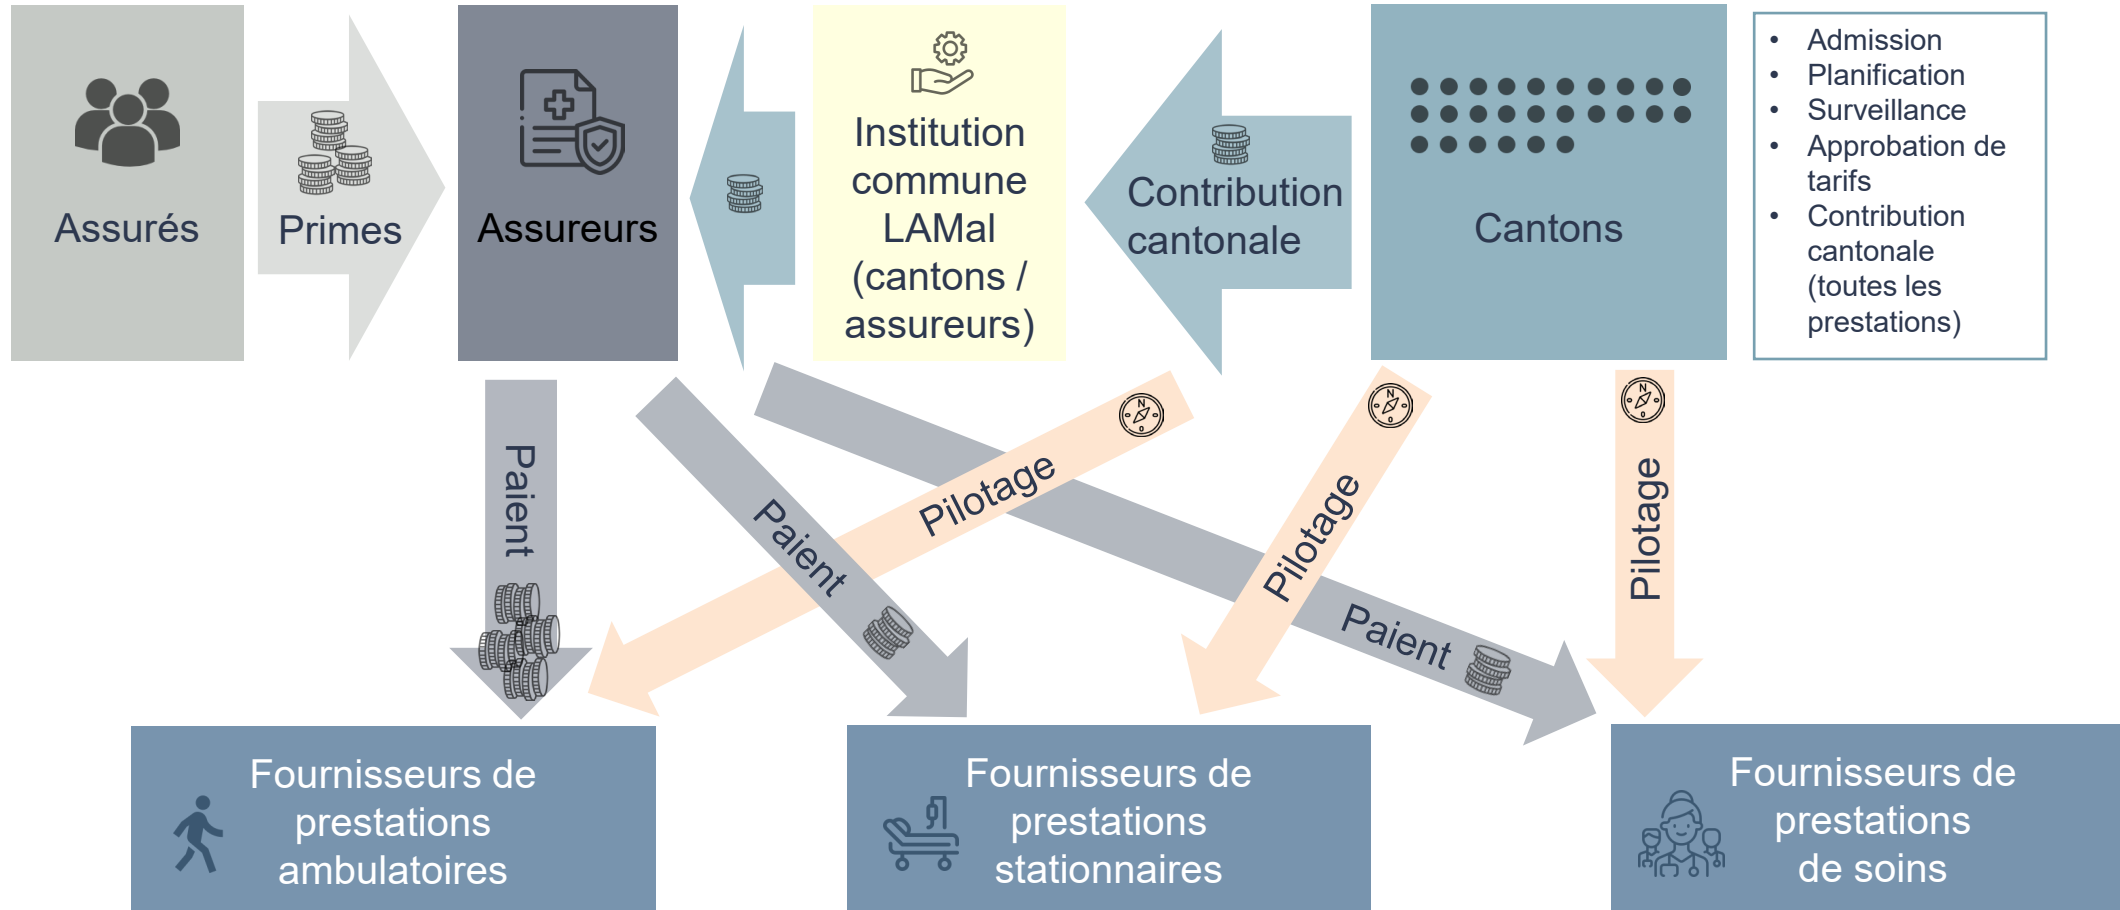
Assurés

Primes

Assureurs

Institution commune LAMal (cantons / assureurs)

Contribution cantonale

Cantons

- Admission
- Planification
- Surveillance
- Approbation de tarifs
- Contribution cantonale (toutes les prestations)

Paient

Paient

Pilotage

Pilotage

Paient

Pilotage

Fournisseurs de prestations ambulatoires

Fournisseurs de prestations stationnaires

Fournisseurs de prestations de soins